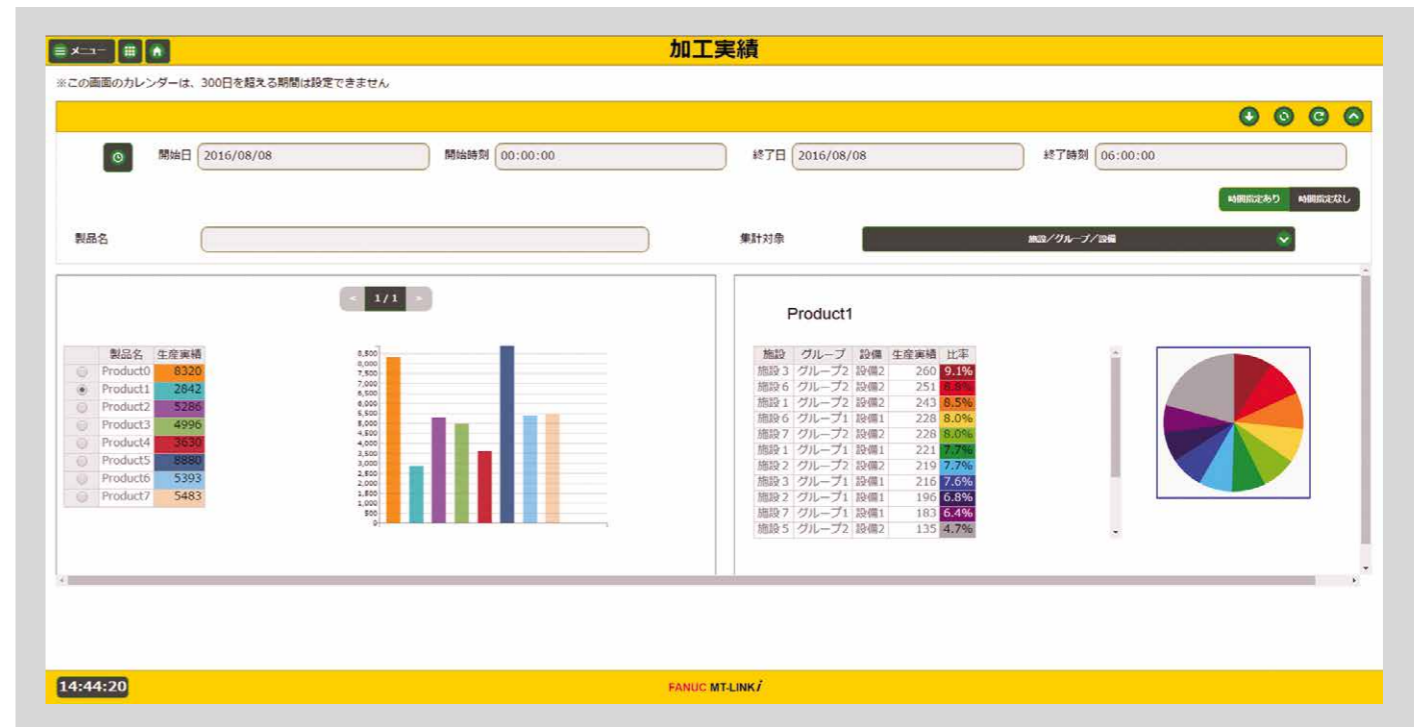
メニュー

加工実績

※この画面のカレンダーは、300日を超える期間は設定できません

開始日 2016/08/08 開始時刻 00:00:00 終了日 2016/08/08 終了時刻 06:00:00

時間指定あり 時間指定なし

製品名

集計対象 施設／グループ／設備

1 / 1

| | 製品名 | 生産実績 |
|---|---|---|
| | Product0 | 8320 |
| | Product1 | 2842 |
| | Product2 | 5286 |
| | Product3 | 4996 |
| | Product4 | 3630 |
| | Product5 | 8880 |
| | Product6 | 5393 |
| | Product7 | 5483 |

8,500 8,000 7,500 7,000 6,500 6,000 5,500 5,000 4,500 4,000 3,500 3,000 2,500 2,000 1,500 1,000 500 0

Product1

| 施設 | グループ | 設備 | 生産実績 | 比率 |
|---|---|---|---|---|
| 施設3 | グループ2 | 設備2 | 260 | 9.1% |
| 施設6 | グループ2 | 設備2 | 251 | 8.8% |
| 施設1 | グループ2 | 設備2 | 243 | 8.5% |
| 施設6 | グループ1 | 設備1 | 228 | 8.0% |
| 施設7 | グループ2 | 設備2 | 228 | 8.0% |
| 施設1 | グループ1 | 設備1 | 221 | 7.7% |
| 施設2 | グループ2 | 設備2 | 219 | 7.7% |
| 施設3 | グループ1 | 設備1 | 216 | 7.6% |
| 施設2 | グループ1 | 設備1 | 196 | 6.8% |
| 施設7 | グループ1 | 設備1 | 183 | 6.4% |
| 施設5 | グループ2 | 設備2 | 135 | 4.7% |

14:44:20

FANUC MT-LINK$i$